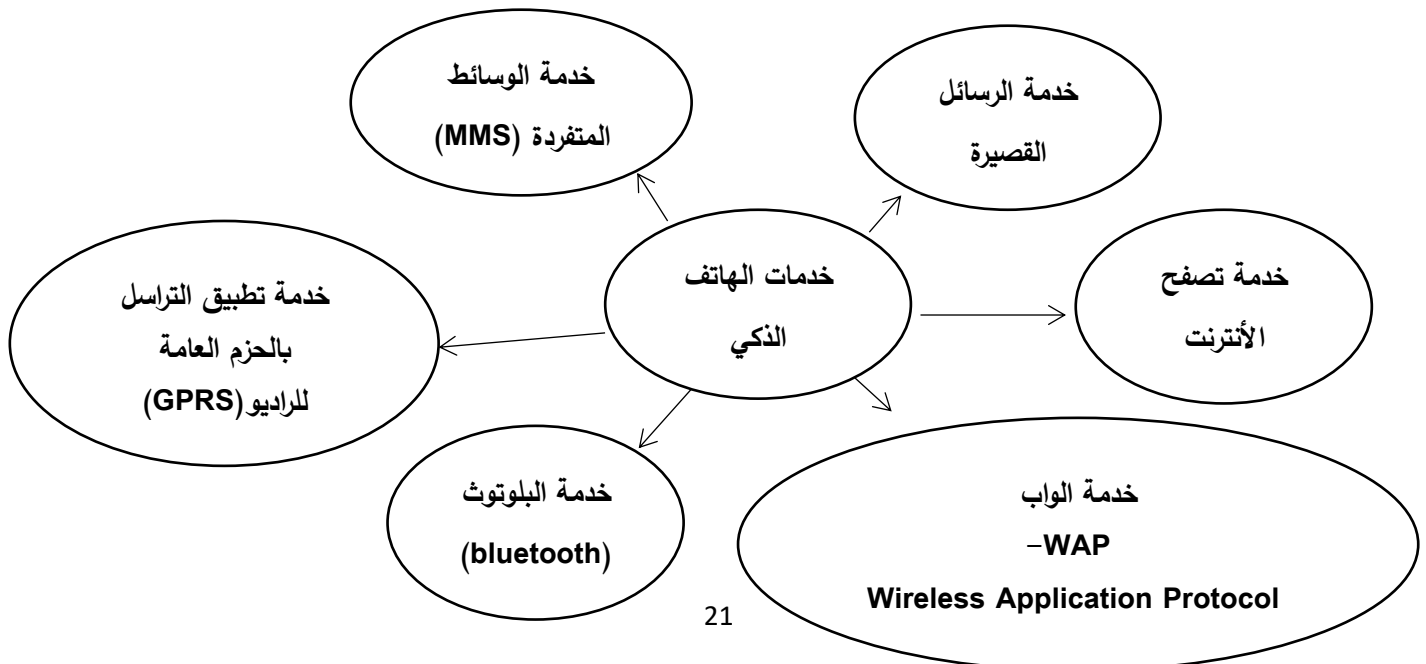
خدمات الهاتف الذكي

خدمة الرسائل القصيرة

خدمة الوسائط المتفردة (MMS)

خدمة تصفح الأنترنت

خدمة تطبيق التراسل بالحزم العامة للراديو(GPRS)

خدمة البلوتوث (bluetooth)

خدمة الواب
-WAP
Wireless Application Protocol

21